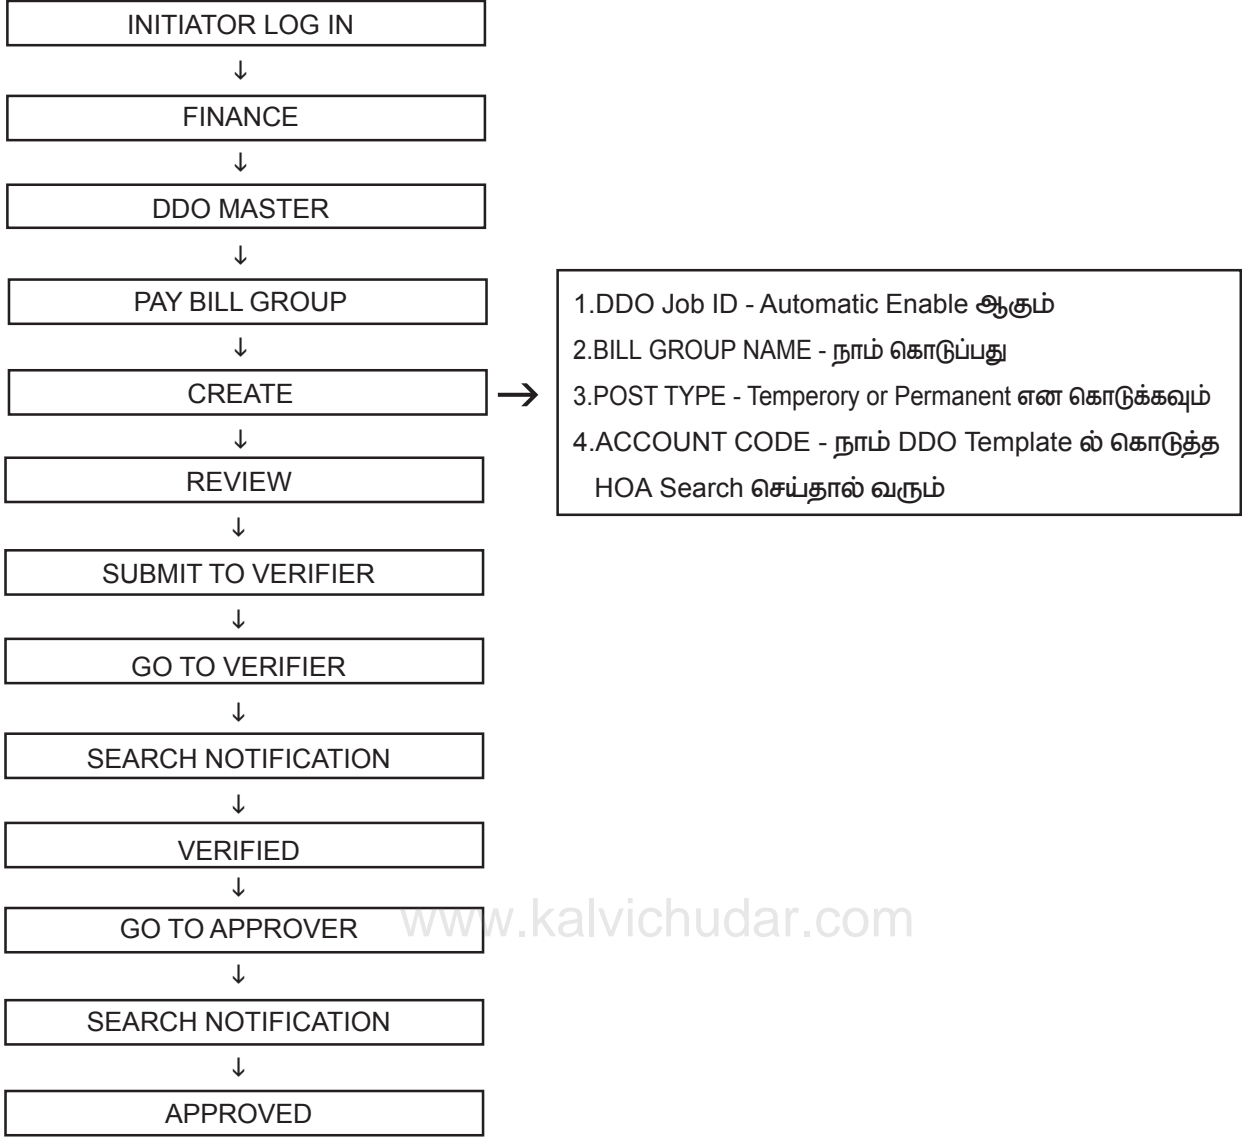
INITIATOR LOG IN
↓
FINANCE
↓
DDO MASTER
↓
PAY BILL GROUP
↓
CREATE
↓
REVIEW
↓
SUBMIT TO VERIFIER
↓
GO TO VERIFIER
↓
SEARCH NOTIFICATION
↓
VERIFIED
↓
GO TO APPROVER
↓
SEARCH NOTIFICATION
↓
APPROVED

1.DDO Job ID - Automatic Enable ஆகும்
2.BILL GROUP NAME - நாம் கொடுப்பது
3.POST TYPE - Temperory or Permanent என கொடுக்கவும்
4.ACCOUNT CODE - நாம் DDO Template ல் கொடுத்த HOA Search செய்தால் வரும்

www.kalvichudar.com